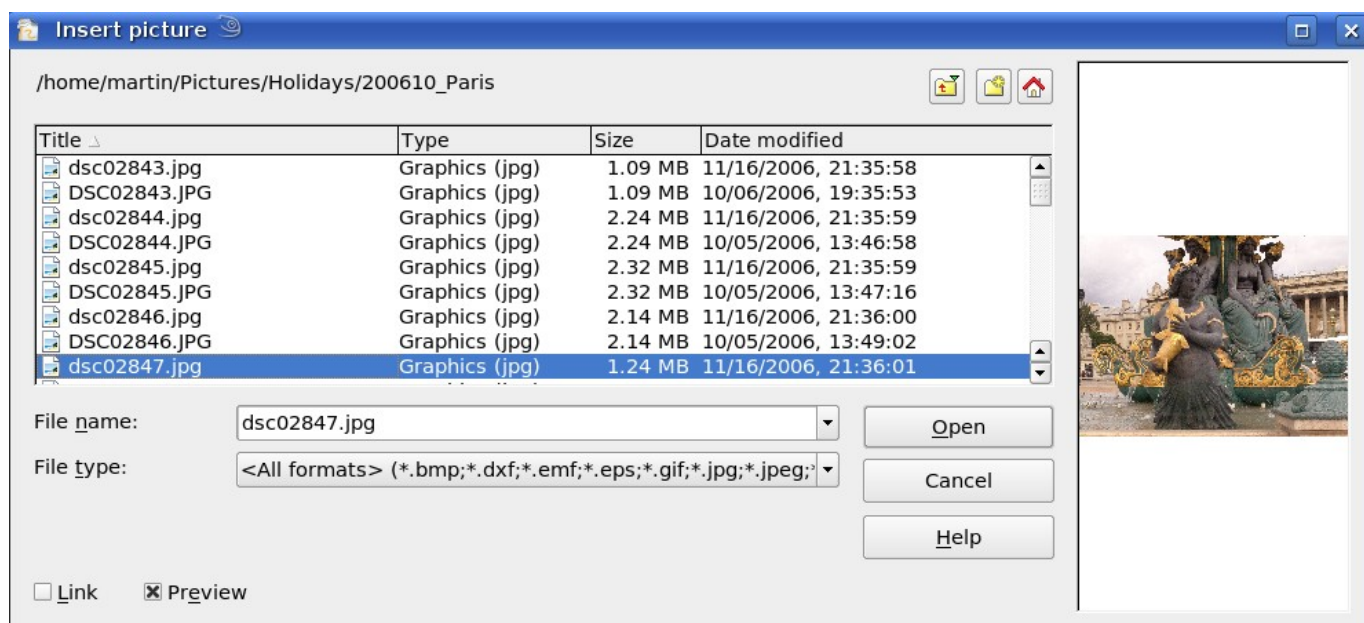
Insert picture

/home/martin/Pictures/Holidays/200610_Paris

| Title | Type | Size | Date modified |
|---|---|---|---|
| dsc02843.jpg | Graphics (jpg) | 1.09 MB | 11/16/2006, 21:35:58 |
| DSC02843.JPG | Graphics (jpg) | 1.09 MB | 10/06/2006, 19:35:53 |
| dsc02844.jpg | Graphics (jpg) | 2.24 MB | 11/16/2006, 21:35:59 |
| DSC02844.JPG | Graphics (jpg) | 2.24 MB | 10/05/2006, 13:46:58 |
| dsc02845.jpg | Graphics (jpg) | 2.32 MB | 11/16/2006, 21:35:59 |
| DSC02845.JPG | Graphics (jpg) | 2.32 MB | 10/05/2006, 13:47:16 |
| dsc02846.jpg | Graphics (jpg) | 2.14 MB | 11/16/2006, 21:36:00 |
| DSC02846.JPG | Graphics (jpg) | 2.14 MB | 10/05/2006, 13:49:02 |
| dsc02847.jpg | Graphics (jpg) | 1.24 MB | 11/16/2006, 21:36:01 |

File name: dsc02847.jpg

File type: <All formats> (*.bmp;*.dxf;*.emf;*.eps;*.gif;*.jpg;*.jpeg;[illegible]

Open

Cancel

Help

Link

Preview